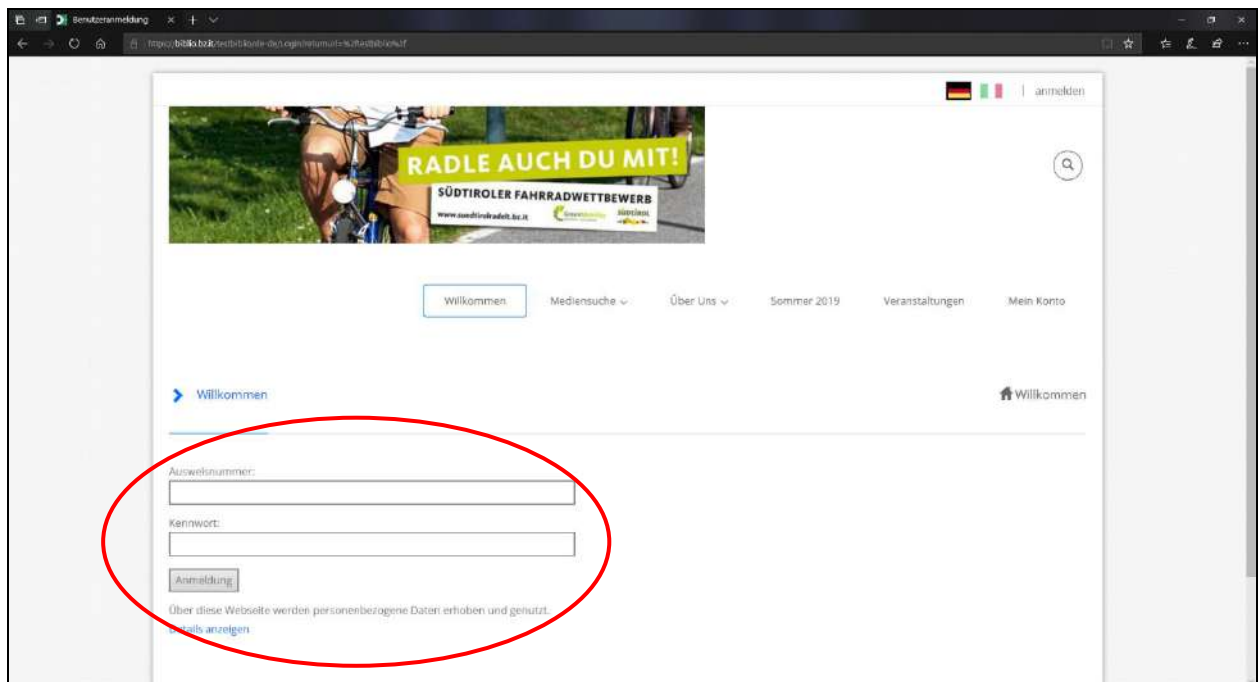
Benutzeranmeldung

https://biblio.bz.it/testbiblio/de-de/Login?returnurl=%2ftestbiblio%2f

anmelden

RADLE AUCH DU MIT!
SÜDTIROLER FAHRRADWETTBEWERB
www.suedtirolradelt.bz.it

Willkommen Mediensuche Über Uns Sommer 2019 Veranstaltungen Mein Konto

Willkommen

Willkommen

Ausweisnummer:

Kennwort:

Anmeldung

Über diese Webseite werden personenbezogene Daten erhoben und genutzt.
Details anzeigen